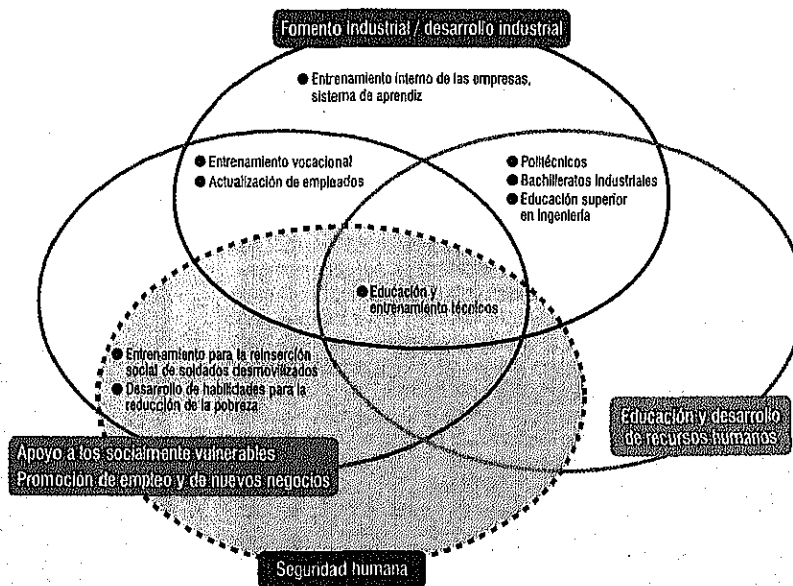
Fomento industrial / desarrollo industrial

Entrenamiento interno de las empresas, sistema de aprendiz

Entrenamiento vocacional
Actualización de empleados

Politécnicos
Bachilleratos industriales
Educación superior en ingeniería

Educación y entrenamiento técnicos

Entrenamiento para la reinserción social de soldados desmovilizados
Desarrollo de habilidades para la reducción de la pobreza

Apoyo a los socialmente vulnerables
Promoción de empleo y de nuevos negocios

Educación y desarrollo de recursos humanos

Seguridad humana